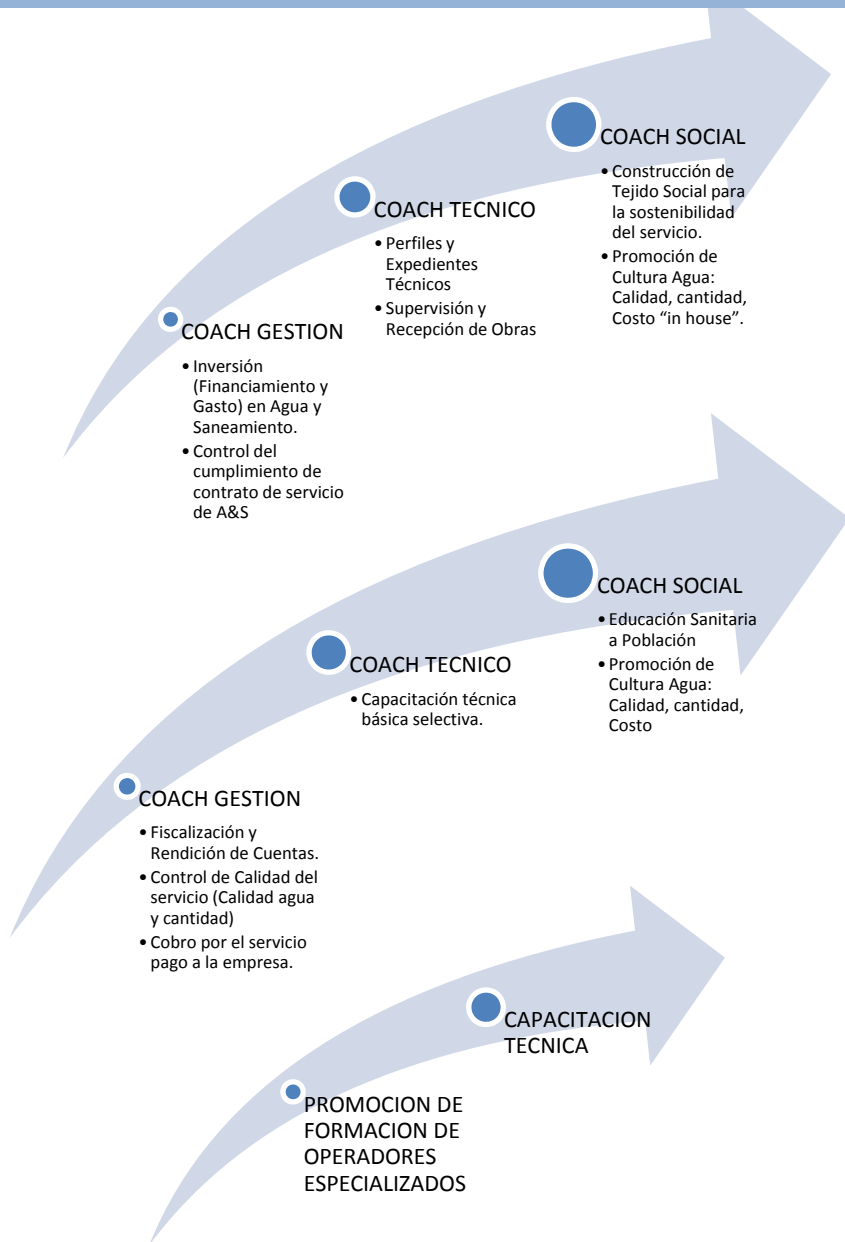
COACH GESTION

- Inversión (Financiamiento y Gasto) en Agua y Saneamiento.
- Control del cumplimiento de contrato de servicio de A&S

COACH TECNICO

- Perfiles y Expedientes Técnicos
- Supervisión y Recepción de Obras

COACH SOCIAL

- Construcción de Tejido Social para la sostenibilidad del servicio.
- Promoción de Cultura Agua: Calidad, cantidad, Costo "in house".

COACH GESTION

- Fiscalización y Rendición de Cuentas.
- Control de Calidad del servicio (Calidad agua y cantidad)
- Cobro por el servicio pago a la empresa.

COACH TECNICO

- Capacitación técnica básica selectiva.

COACH SOCIAL

- Educación Sanitaria a Población
- Promoción de Cultura Agua: Calidad, cantidad, Costo

PROMOCION DE FORMACION DE OPERADORES ESPECIALIZADOS

CAPACITACION TECNICA